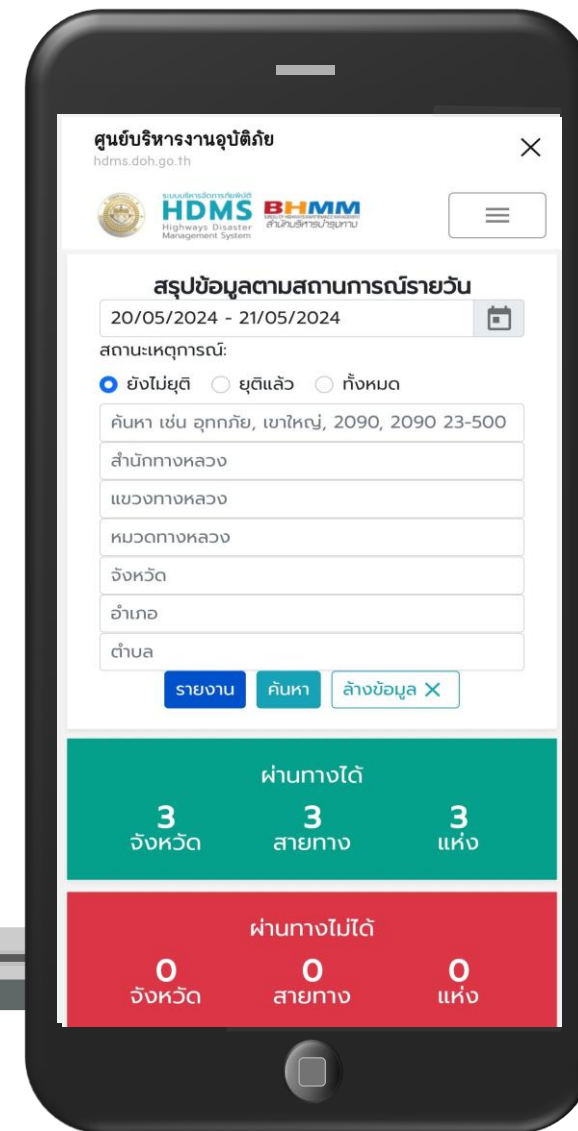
ศูนย์บริหารงานอุบัติภัย
hdms.doh.go.th

ระบบบริหารจัดการภัยพิบัติ HDMS Highways Disaster Management System BHMM สำนักบริหารบำรุงทาง

สรุปข้อมูลตามสถานการณ์รายวัน
20/05/2024 - 21/05/2024
สถานะเหตุการณ์:
ยังไม่ยุติ ยุติแล้ว ทั้งหมด
ค้นหา เช่น อุทกภัย, เขาใหญ่, 2090, 2090 23-500
สำนักทางหลวง
แขวงทางหลวง
หมวดทางหลวง
จังหวัด
อำเภอ
ตำบล
รายงาน ค้นหา ล้างข้อมูล

ผ่านทางได้
3 จังหวัด 3 สายทาง 3 แห่ง

ผ่านทางไม่ได้
0 จังหวัด 0 สายทาง 0 แห่ง